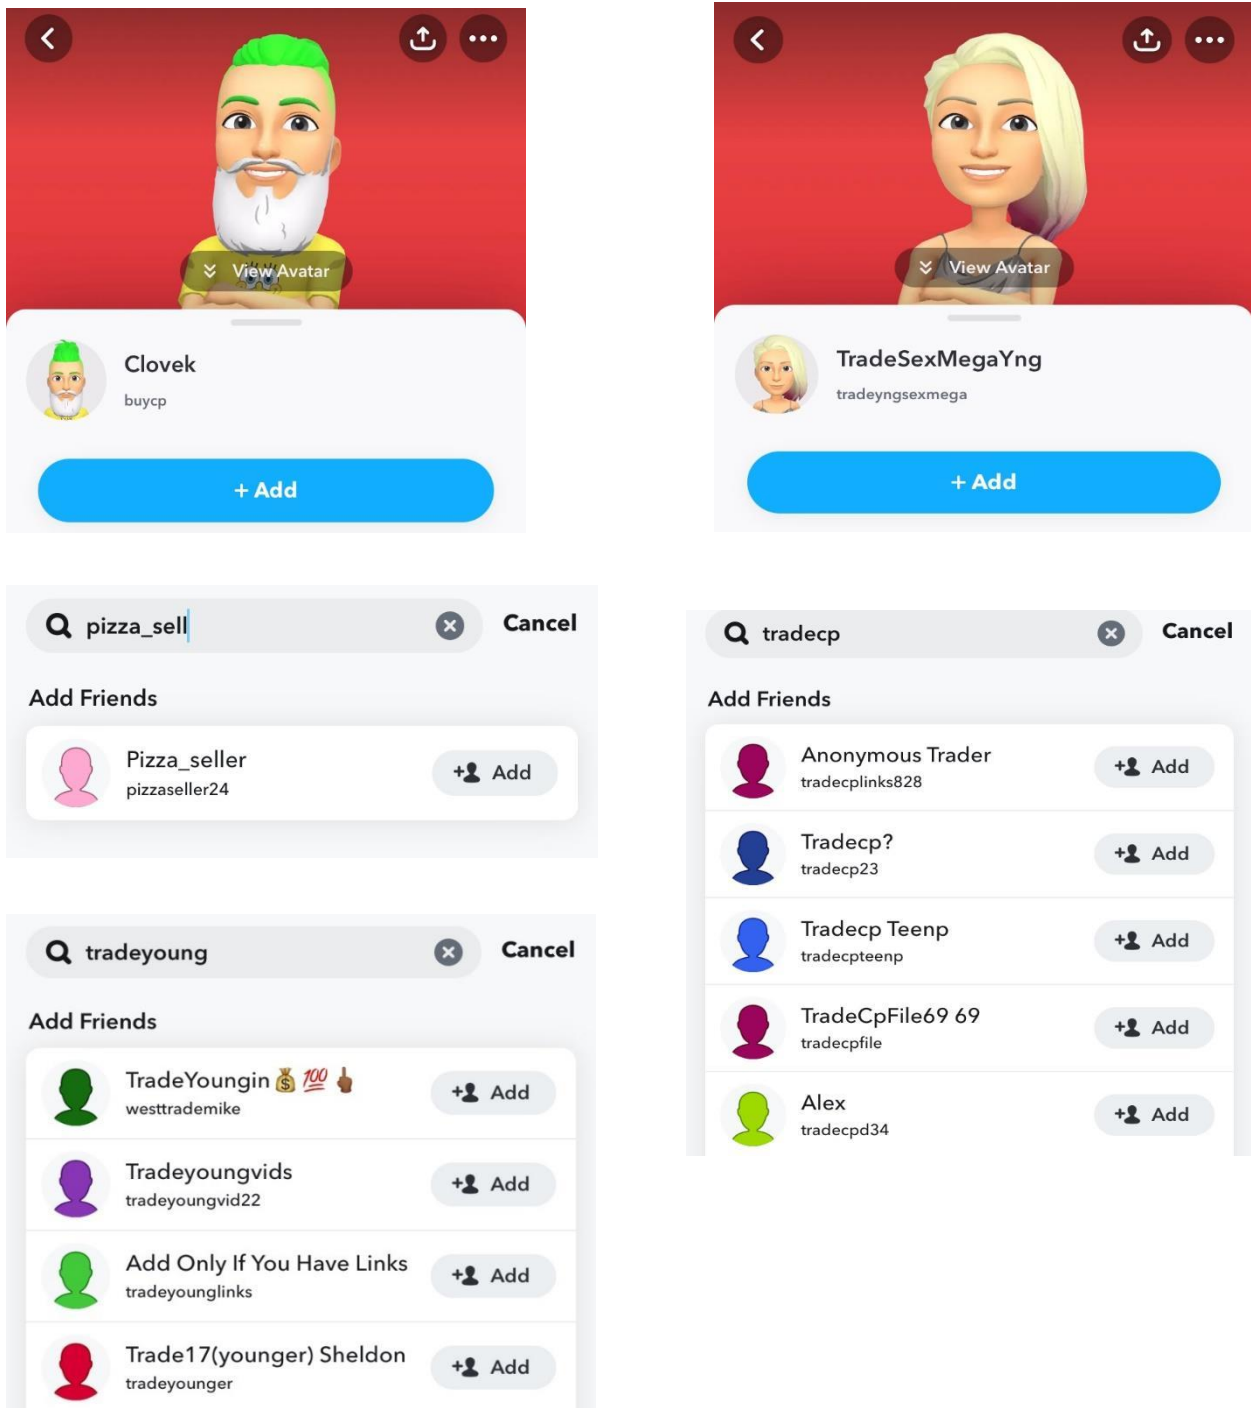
View Avatar

Clovek
buycp

+ Add

View Avatar

TradeSexMegaYng
tradeyngsexmega

+ Add

pizza_sell
Cancel

Add Friends

Pizza_seller
pizzaseller24
Add

tradeyoung
Cancel

Add Friends

TradeYoungin 💰 💯 🖕
westtrademike
Add

Tradeyoungvids
tradeyoungvid22
Add

Add Only If You Have Links
tradeyounglinks
Add

Trade17(younger) Sheldon
tradeyounger
Add

tradecp
Cancel

Add Friends

Anonymous Trader
tradecplinks828
Add

Tradecp?
tradecp23
Add

Tradecp Teenp
tradecpteenp
Add

TradeCpFile69 69
tradecpfile
Add

Alex
tradecpd34
Add